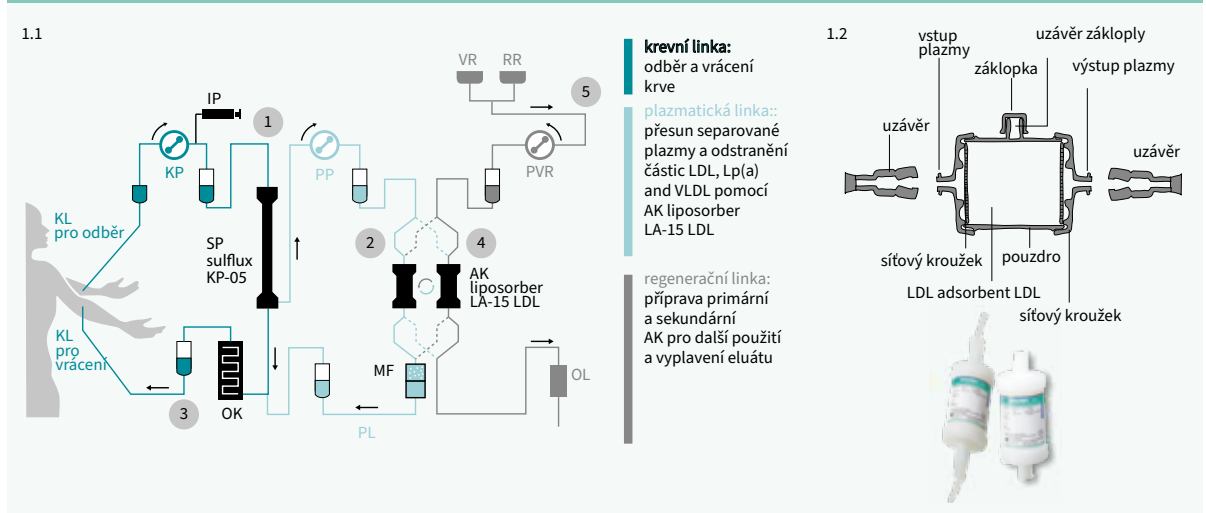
1.1

IP
1
KP
PP
VR RR
5
PVR
KL pro odběr
SP sulflux KP-05
2
4
AK liposorber LA-15 LDL
KL pro vrácení
3
OK
MF
PL
OL

krevní linka:
odběr a vrácení krve

plazmatická linka::
přesun separované plazmy a odstranění částic LDL, Lp(a) and VLDL pomocí AK liposorber LA-15 LDL

regenerační linka:
příprava primární a sekundární AK pro další použití a vyplavení eluátu

1.2

vstup plazmy
záklopka
uzávěr záklopky
výstup plazmy
uzávěr
uzávěr
síťový kroužek
pouzdro
LDL adsorbent LDL
síťový kroužek